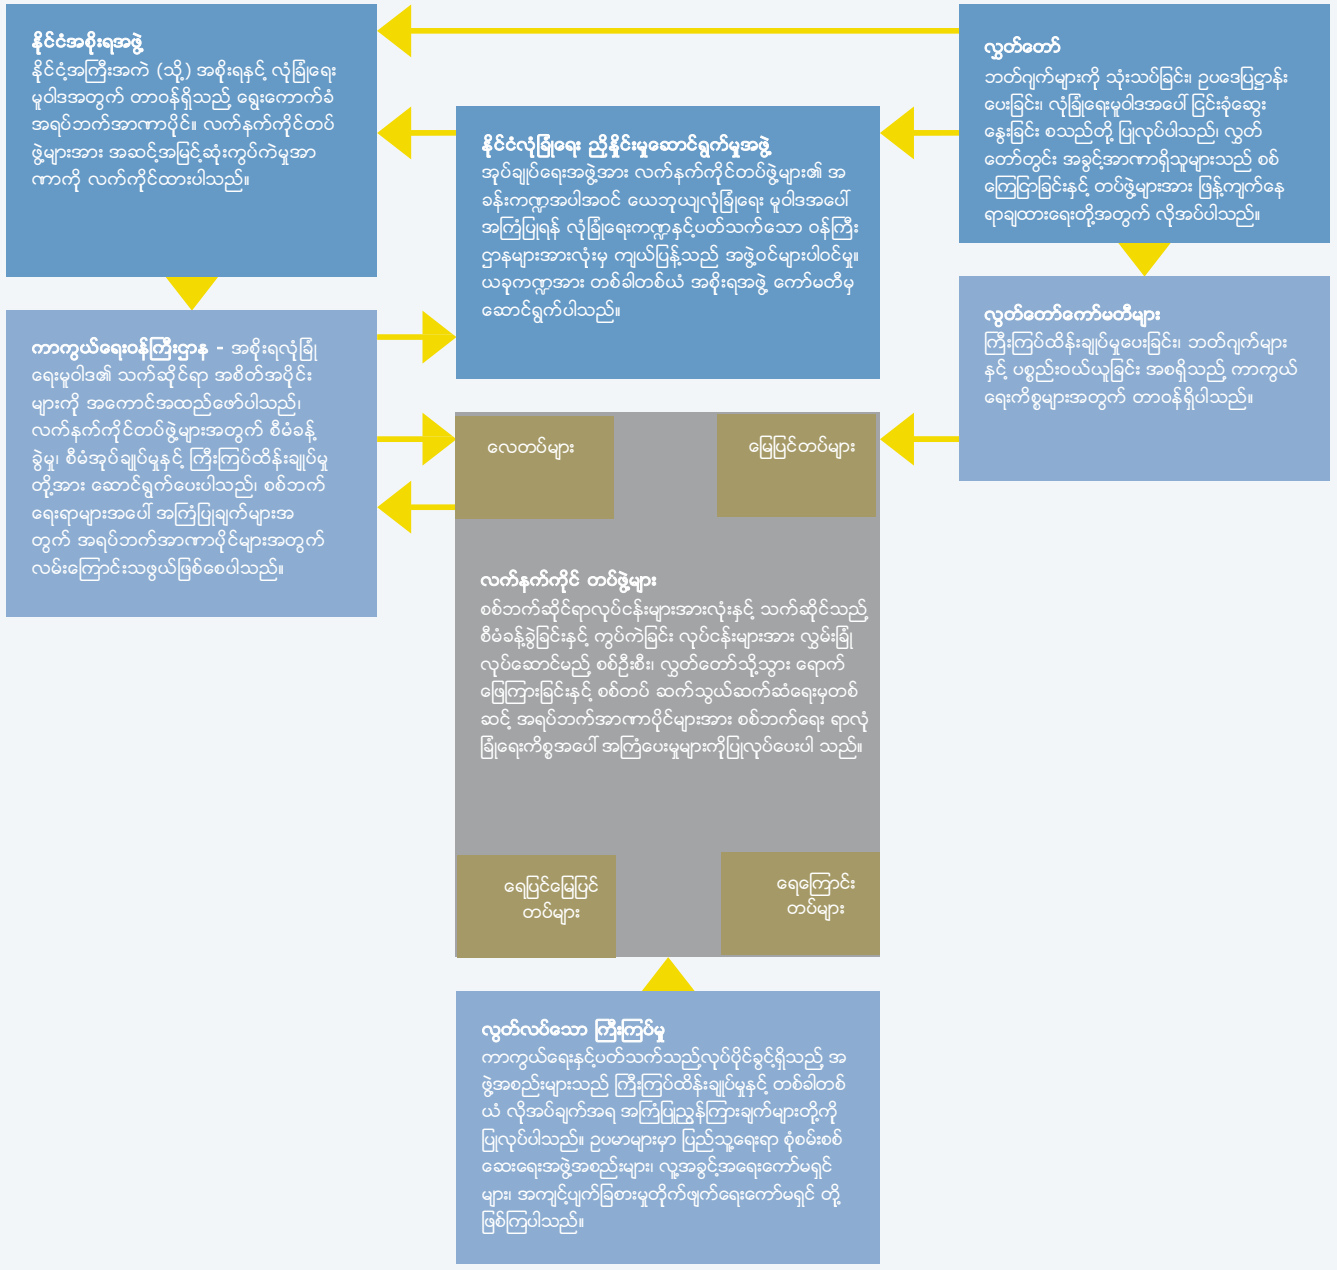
နိုင်ငံအစိုးရအဖွဲ့
နိုင်ငံ့အကြီးအကဲ (သို့) အစိုးရနှင့် လုံခြုံရေး မူဝါဒအတွက် တာဝန်ရှိသည့် ရွေးကောက်ခံ အရပ်ဘက်အာဏာပိုင်။ လက်နက်ကိုင်တပ်ဖွဲ့များအား အဆင့်အမြင့်ဆုံးကွပ်ကဲမှုအာဏာကို လက်ကိုင်ထားပါသည်။

လွှတ်တော်
ဘတ်ဂျက်များကို သုံးသပ်ခြင်း၊ ဥပဒေပြဋ္ဌာန်းပေးခြင်း၊ လုံခြုံရေးမူဝါဒအပေါ် ငြင်းခုံဆွေးနွေးခြင်း စသည်တို့ ပြုလုပ်ပါသည်၊ လွှတ်တော်တွင်း အခွင့်အာဏာရှိသူများသည် စစ်ကြေပြခြင်းနှင့် တပ်ဖွဲ့များအား ဖြန့်ကျက်နေရာချထားရေးတို့အတွက် လိုအပ်ပါသည်။

နိုင်ငံလုံခြုံရေး ညှိနှိုင်းမှုဆောင်ရွက်မှုအဖွဲ့
အုပ်ချုပ်ရေးအဖွဲ့အား လက်နက်ကိုင်တပ်ဖွဲ့များ၏ အခန်းကဏ္ဍအပါအဝင် ယေဘုယျလုံခြုံရေး မူဝါဒအပေါ် အကြံပြုရန် လုံခြုံရေးကဏ္ဍနှင့်ပတ်သက်သော ဝန်ကြီးဌာနများအားလုံးမှ ကျယ်ပြန့်သည့် အဖွဲ့ဝင်များပါဝင်မှု။ ယခုကဏ္ဍအား တစ်ခါတစ်ယံ အစိုးရအဖွဲ့ ကော်မတီမှ ဆောင်ရွက်ပါသည်။

လွှတ်တော်ကော်မတီများ
ကြီးကြပ်ထိန်းချုပ်မှုပေးခြင်း၊ ဘတ်ဂျက်များနှင့် ပစ္စည်းဝယ်ယူခြင်း အစရှိသည့် ကာကွယ်ရေးကိစ္စများအတွက် တာဝန်ရှိပါသည်။

ကာကွယ်ရေးဝန်ကြီးဌာန - အစိုးရလုံခြုံရေးမူဝါဒ၏ သက်ဆိုင်ရာ အစိတ်အပိုင်းများကို အကောင်အထည်ဖော်ပါသည်၊ လက်နက်ကိုင်တပ်ဖွဲ့များအတွက် စီမံခန့်ခွဲမှု၊ စီမံအုပ်ချုပ်မှုနှင့် ကြီးကြပ်ထိန်းချုပ်မှုတို့အား ဆောင်ရွက်ပေးပါသည်၊ စစ်ဘက်ရေးရာများအပေါ် အကြံပြုချက်များအတွက် အရပ်ဘက်အာဏာပိုင်များအတွက် လမ်းကြောင်းသဖွယ်ဖြစ်စေပါသည်။

လေတပ်များ

မြေပြင်တပ်များ

လက်နက်ကိုင် တပ်ဖွဲ့များ
စစ်ဘက်ဆိုင်ရာလုပ်ငန်းများအားလုံးနှင့် သက်ဆိုင်သည့် စီမံခန့်ခွဲခြင်းနှင့် ကွပ်ကဲခြင်း လုပ်ငန်းများအား လွှမ်းခြုံလုပ်ဆောင်မည့် စစ်ဦးစီး၊ လွှတ်တော်သို့သွား ရောက်ဖြေကြားခြင်းနှင့် စစ်တပ် ဆက်သွယ်ဆက်ဆံရေးမှတစ်ဆင့် အရပ်ဘက်အာဏာပိုင်များအား စစ်ဘက်ရေး ရာလုံခြုံရေးကိစ္စအပေါ် အကြံပေးမှုများကိုပြုလုပ်ပေးပါ သည်။

ရေပြင်မြေပြင်တပ်များ

ရေကြောင်းတပ်များ

လွတ်လပ်သော ကြီးကြပ်မှု
ကာကွယ်ရေးနှင့်ပတ်သက်သည့်လုပ်ပိုင်ခွင့်ရှိသည့် အဖွဲ့အစည်းများသည် ကြီးကြပ်ထိန်းချုပ်မှုနှင့် တစ်ခါတစ်ယံ လိုအပ်ချက်အရ အကြံပြုညွှန်ကြားချက်များတို့ကို ပြုလုပ်ပါသည်။ ဥပမာများမှာ ပြည်သူ့ရေးရာ စုံစမ်းစစ်ဆေးရေးအဖွဲ့အစည်းများ၊ လူ့အခွင့်အရေးကော်မရှင်များ၊ အကျင့်ပျက်ခြစားမှုတိုက်ဖျက်ရေးကော်မရှင် တို့ဖြစ်ကြပါသည်။